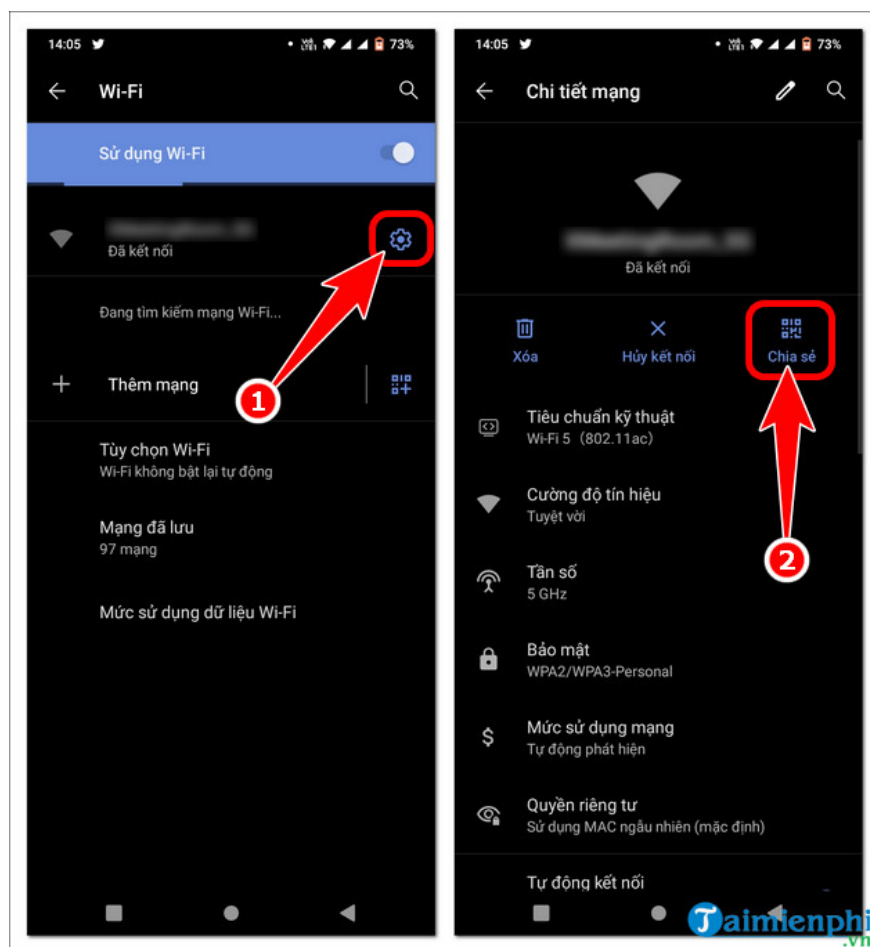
14:05 73%

Wi-Fi

Sử dụng Wi-Fi

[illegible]
Đã kết nối

Đang tìm kiếm mạng Wi-Fi...

Thêm mạng

1

Tùy chọn Wi-Fi
Wi-Fi không bật lại tự động

Mạng đã lưu
97 mạng

Mức sử dụng dữ liệu Wi-Fi

14:05 73%

Chi tiết mạng

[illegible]
Đã kết nối

Xóa

Hủy kết nối

Chia sẻ

Tiêu chuẩn kỹ thuật
Wi-Fi 5 (802.11ac)

Cường độ tín hiệu
Tuyệt vời

2

Tần số
5 GHz

Bảo mật
WPA2/WPA3-Personal

Mức sử dụng mạng
Tự động phát hiện

Quyền riêng tư
Sử dụng MAC ngẫu nhiên (mặc định)

Tự động kết nối

Taimienphi.vn